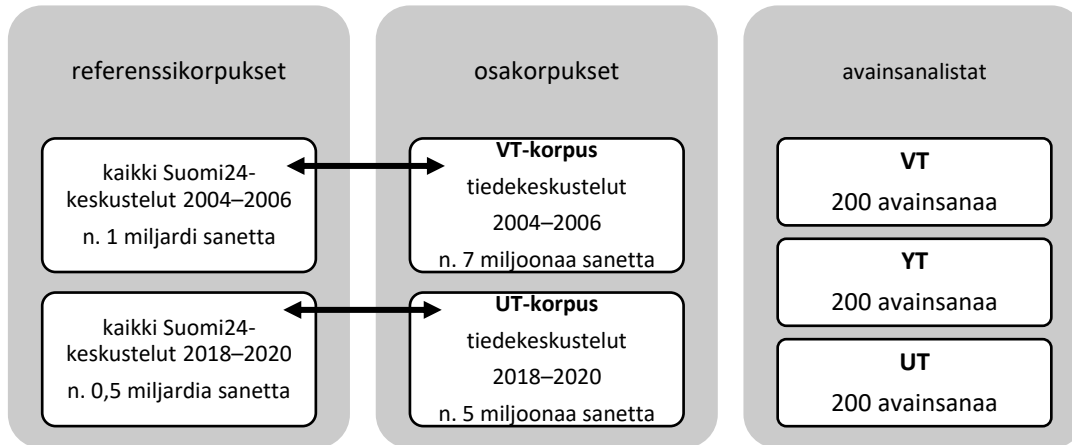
referenssikorpukset

kaikki Suomi24-keskustelut 2004–2006
n. 1 miljardi sanetta

kaikki Suomi24-keskustelut 2018–2020
n. 0,5 miljardia sanetta

osakorpukset

**VT-korpus**
tiedekeskustelut
2004–2006
n. 7 miljoonaa sanetta

**UT-korpus**
tiedekeskustelut
2018–2020
n. 5 miljoonaa sanetta

avainsanalistat

**VT**
200 avainsanaa

**YT**
200 avainsanaa

**UT**
200 avainsanaa